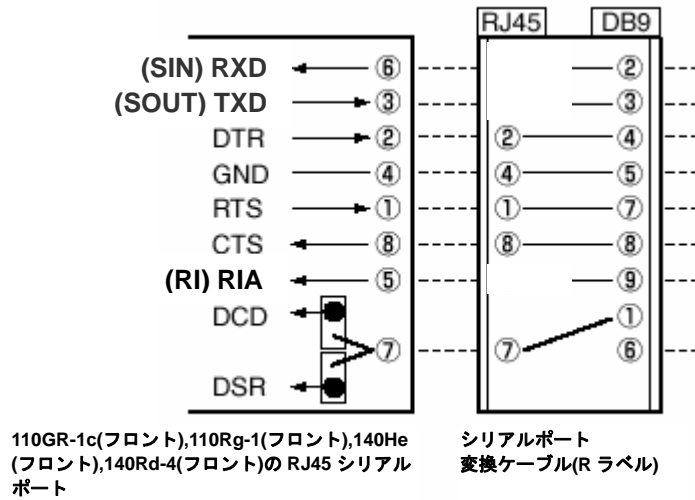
RJ45 DB9

(SIN) RXD ⑥ ②
(SOUT) TXD ③ ③
DTR ② ② ④
GND ④ ④ ⑤
RTS ① ① ⑦
CTS ⑧ ⑧ ⑧
(RI) RIA ⑤ ⑨
DCD ①
⑦ ⑦ ⑥
DSR

110GR-1c(フロント),110Rg-1(フロント),140He (フロント),140Rd-4(フロント)の RJ45 シリアルポート

シリアルポート
変換ケーブル(R ラベル)